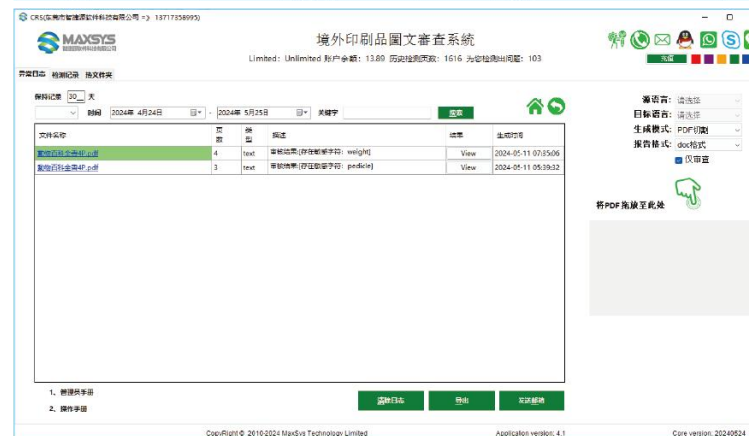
CRS(东莞市智维源软件科技有限公司 =) 13717358995)

MAXSYS

境外印刷品图文審查系統

Limited：Unlimited 账户余额：13.89 历史检测页数：1616 为您检测出问题：103

充值

异常日志 检测记录 预览文件

保留记录 30 天

时间 2024年 4月24日 - 2024年 5月25日 关键字 搜索

| 文件名称 | 页数 | 类型 | 描述 | 结果 | 生成时间 |
|---|---|---|---|---|---|
| 聚焦百科全书4P.pdf | 4 | text | 审核结果:[存在敏感字符：weight] | View | 2024-05-11 07:35:06 |
| 聚焦百科全书4P.pdf | 3 | text | 审核结果:[存在敏感字符：pedicle] | View | 2024-05-11 05:39:32 |

源语言：请选择
目标语言：请选择
生成模式：PDF切割
报告格式：doc格式
仅审查

将PDF拖放至此处

1、管理员手册
2、操作手册

清除日志 导出 发送邮箱

CopyRight © 2010-2024 MaxSys Technology Limited Application version: 4.1 Core version: 20240524